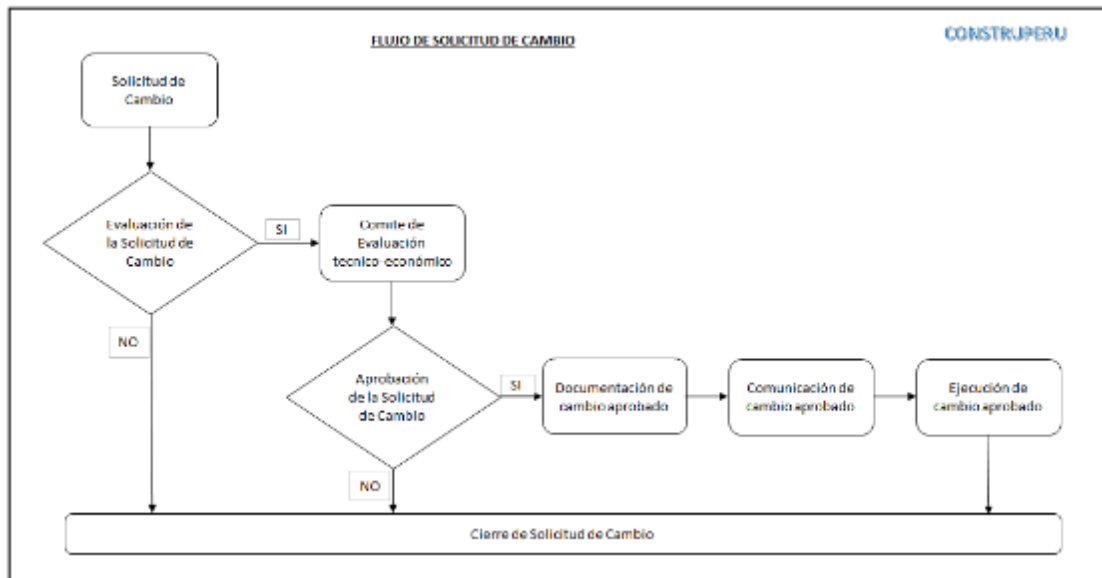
FLUJO DE SOLICITUD DE CAMBIO

CONSTRUPERU

Solicitud de Cambio

Evaluación de la Solicitud de Cambio

SI

Comite de Evaluación tecnico-económico

NO

Aprobación de la Solicitud de Cambio

SI

Documentación de cambio aprobado

Comunicación de cambio aprobado

Ejecución de cambio aprobado

NO

Cierre de Solicitud de Cambio